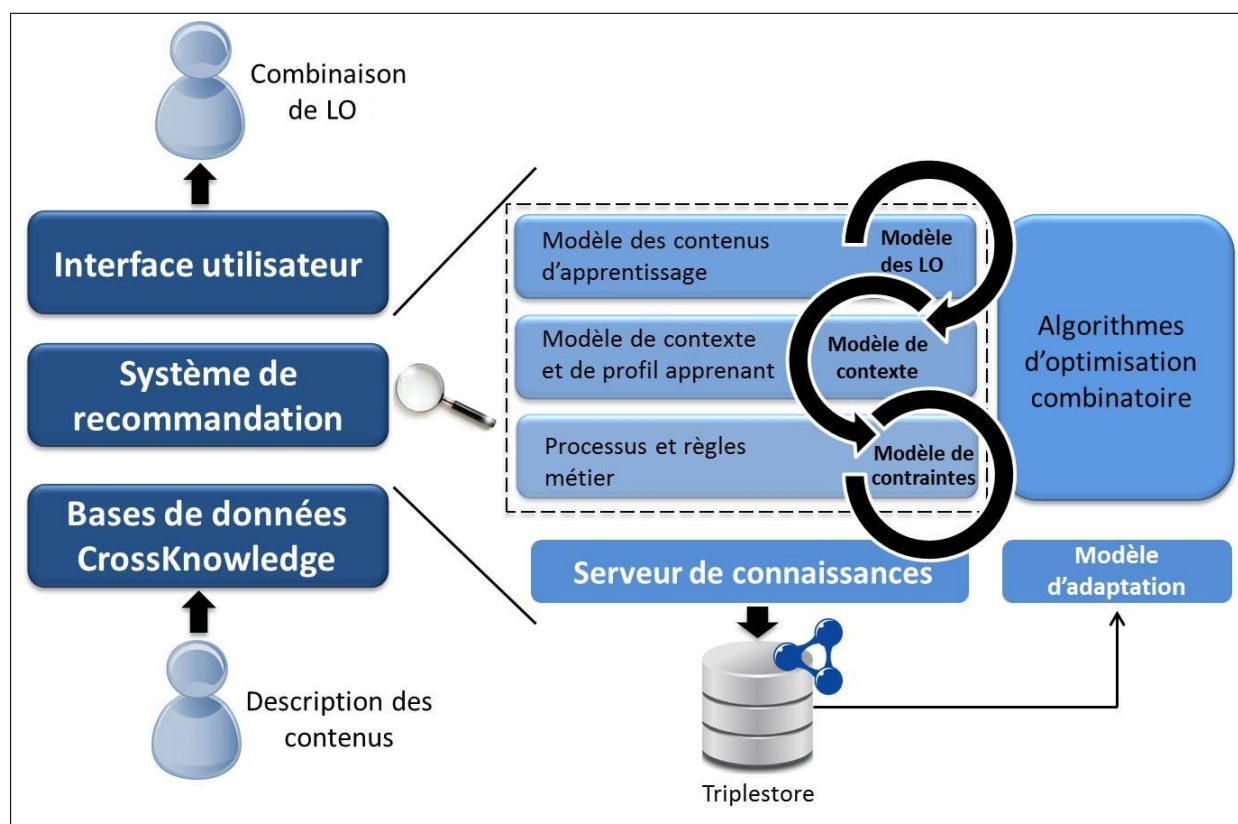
Combinaison de LO

Interface utilisateur

Système de recommandation

Bases de données CrossKnowledge

Description des contenus

Modèle des contenus d'apprentissage

Modèle des LO

Modèle de contexte et de profil apprenant

Modèle de contexte

Processus et règles métier

Modèle de contraintes

Algorithmes d'optimisation combinatoire

Serveur de connaissances

Modèle d'adaptation

Triplestore